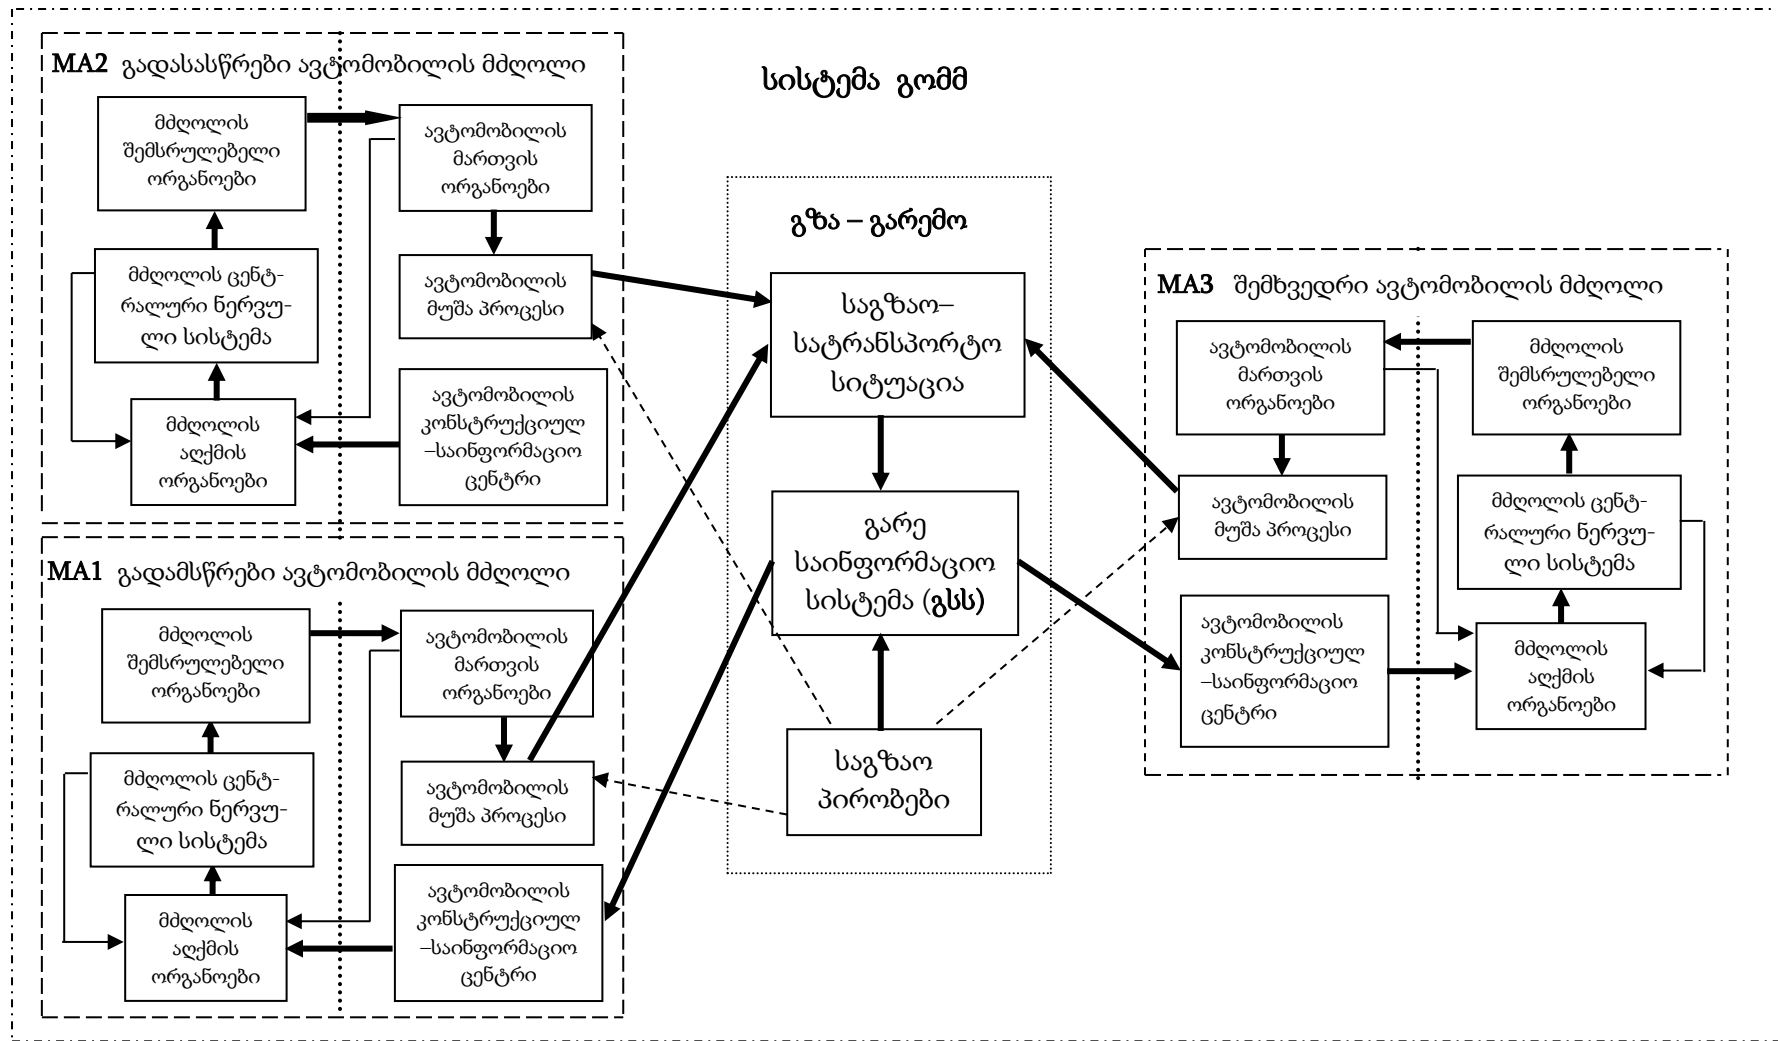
სისტემა გომმ

MA2 გადასასწრები ავტომობილის მძღოლი

მძღოლის შემსრულებელი ორგანოები

ავტომობილის მართვის ორგანოები

მძღოლის ცენტრალური ნერვული სისტემა

ავტომობილის მუშა პროცესი

მძღოლის აღქმის ორგანოები

ავტომობილის კონსტრუქციულ–საინფორმაციო ცენტრი

გზა – გარემო

საგზაო–სატრანსპორტო სიტუაცია

გარე საინფორმაციო სისტემა (გსს)

საგზაო პირობები

MA3 შემხვედრი ავტომობილის მძღოლი

ავტომობილის მართვის ორგანოები

მძღოლის შემსრულებელი ორგანოები

ავტომობილის მუშა პროცესი

მძღოლის ცენტრალური ნერვული სისტემა

ავტომობილის კონსტრუქციულ–საინფორმაციო ცენტრი

მძღოლის აღქმის ორგანოები

MA1 გადამსწრები ავტომობილის მძღოლი

მძღოლის შემსრულებელი ორგანოები

ავტომობილის მართვის ორგანოები

მძღოლის ცენტრალური ნერვული სისტემა

ავტომობილის მუშა პროცესი

მძღოლის აღქმის ორგანოები

ავტომობილის კონსტრუქციულ–საინფორმაციო ცენტრი